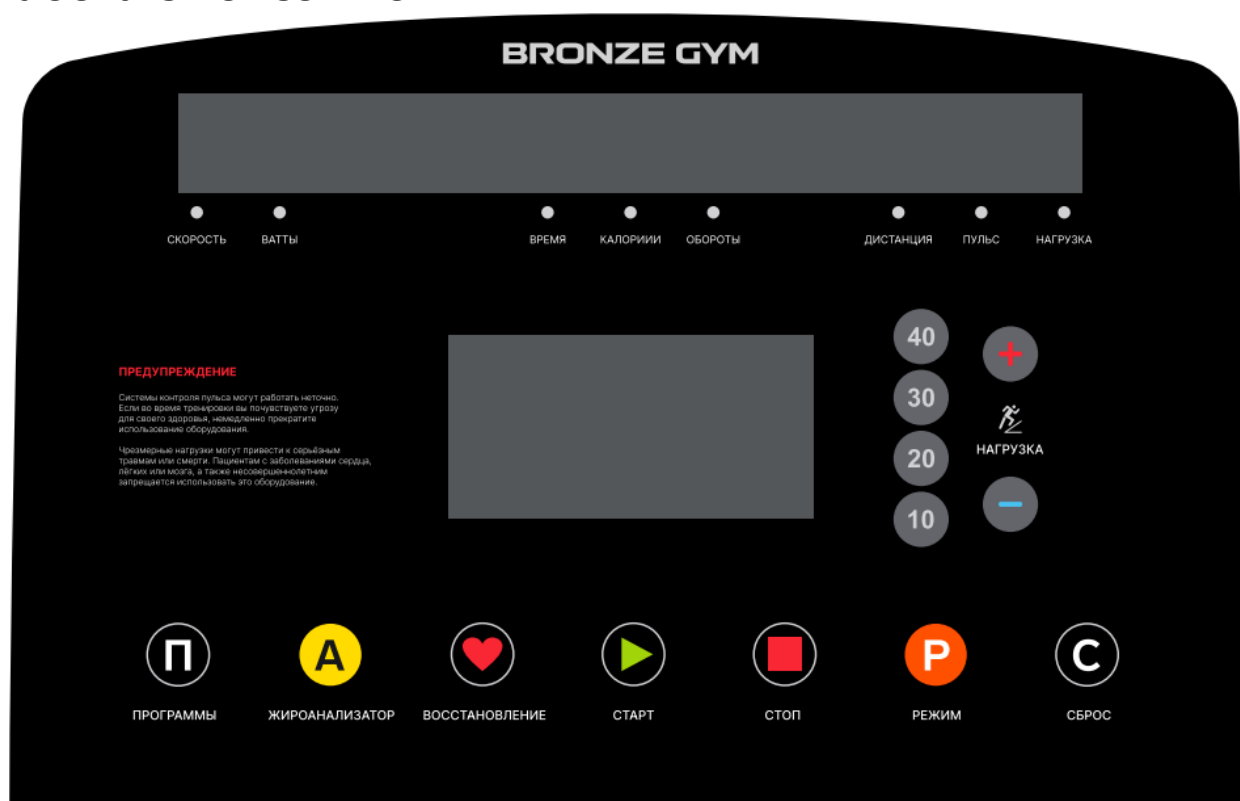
BRONZE GYM

СКОРОСТЬ ВАТТЫ ВРЕМЯ КАЛОРИИИ ОБОРОТЫ ДИСТАНЦИЯ ПУЛЬС НАГРУЗКА

ПРЕДУПРЕЖДЕНИЕ

Системы контроля пульса могут работать неточно. Если во время тренировки вы почувствуете угрозу для своего здоровья, немедленно прекратите использование оборудования.

Чрезмерные нагрузки могут привести к серьёзным травмам или смерти. Пациентам с заболеваниями сердца, лёгких или мозга, а также несовершеннолетним запрещается использовать это оборудование.

40
30
20
10

+
НАГРУЗКА
−

П
ПРОГРАММЫ

А
ЖИРОАНАЛИЗАТОР

ВОССТАНОВЛЕНИЕ

СТАРТ

СТОП

Р
РЕЖИМ

С
СБРОС